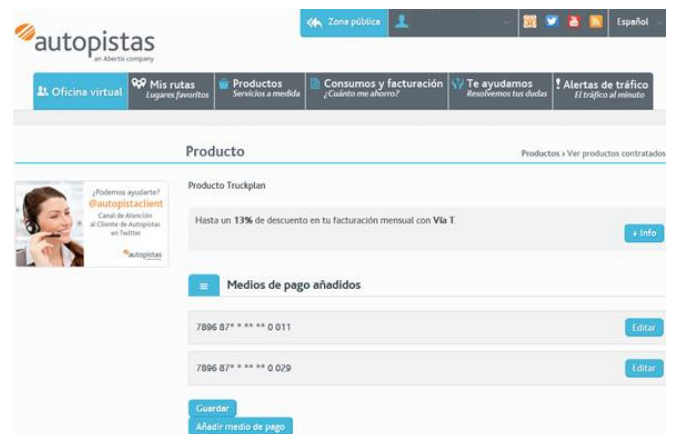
autopistas
an Abertis company

Zona pública

Español

Oficina virtual

Mis rutas
Lugares favoritos

Productos
Servicios a medida

Consumos y facturación
¿Cuánto me ahorro?

Te ayudamos
Resolvemos tus dudas

Alertas de tráfico
El tráfico al minuto

Producto

Productos › Ver productos contratados

¿Podemos ayudarte?
@autopistaclient
Canal de Atención al Cliente de Autopistas en Twitter
autopistas

Producto Truckplan

Hasta un **13%** de descuento en tu facturación mensual con **Vía T**.

+ Info

Medios de pago añadidos

7896 87* * *** ** 0 011

Editar

7896 87* * *** ** 0 029

Editar

Guardar

Añadir medio de pago